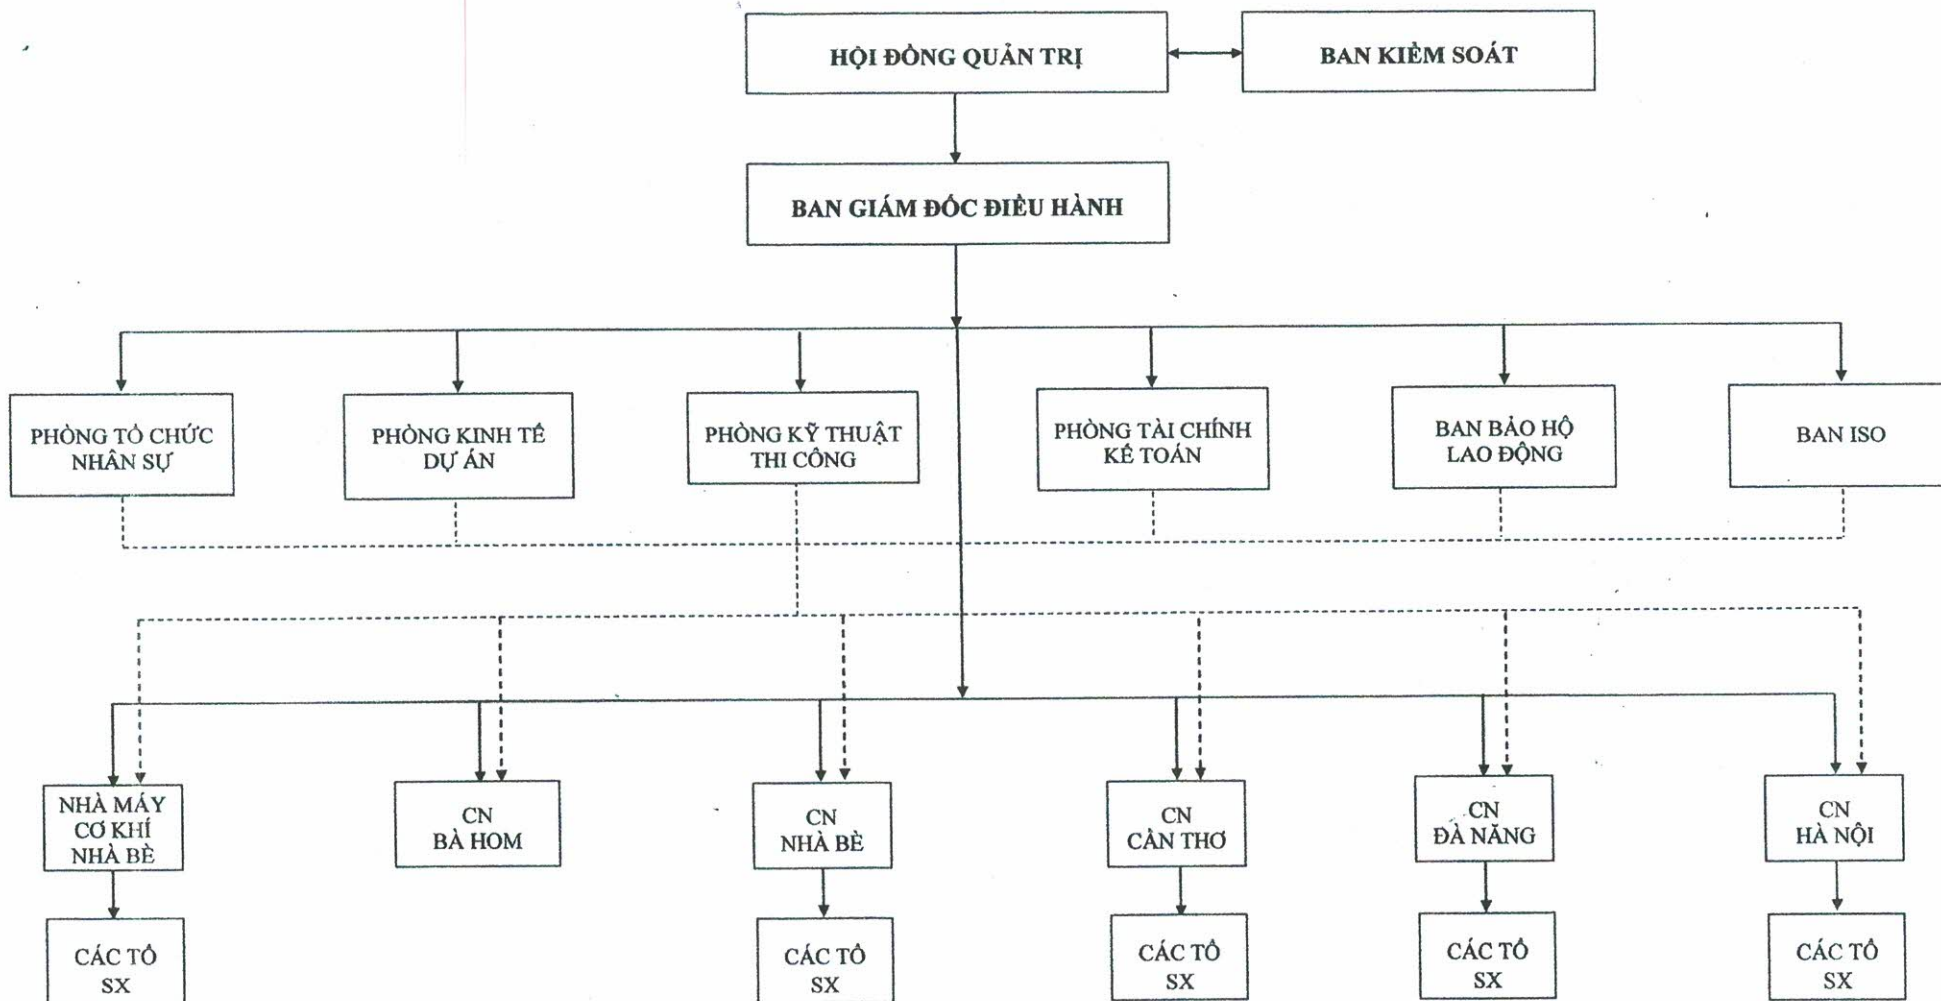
HỘI ĐỒNG QUẢN TRỊ

BAN KIỂM SOÁT

BAN GIÁM ĐỐC ĐIỀU HÀNH

PHÒNG TỔ CHỨC NHÂN SỰ

PHÒNG KINH TẾ DỰ ÁN

PHÒNG KỸ THUẬT THI CÔNG

PHÒNG TÀI CHÍNH KẾ TOÁN

BAN BẢO HỘ LAO ĐỘNG

BAN ISO

NHÀ MÁY CƠ KHÍ NHÀ BÈ

CN BÀ HOM

CN NHÀ BÈ

CN CẦN THƠ

CN ĐÀ NẴNG

CN HÀ NỘI

CÁC TỔ SX

CÁC TỔ SX

CÁC TỔ SX

CÁC TỔ SX

CÁC TỔ SX